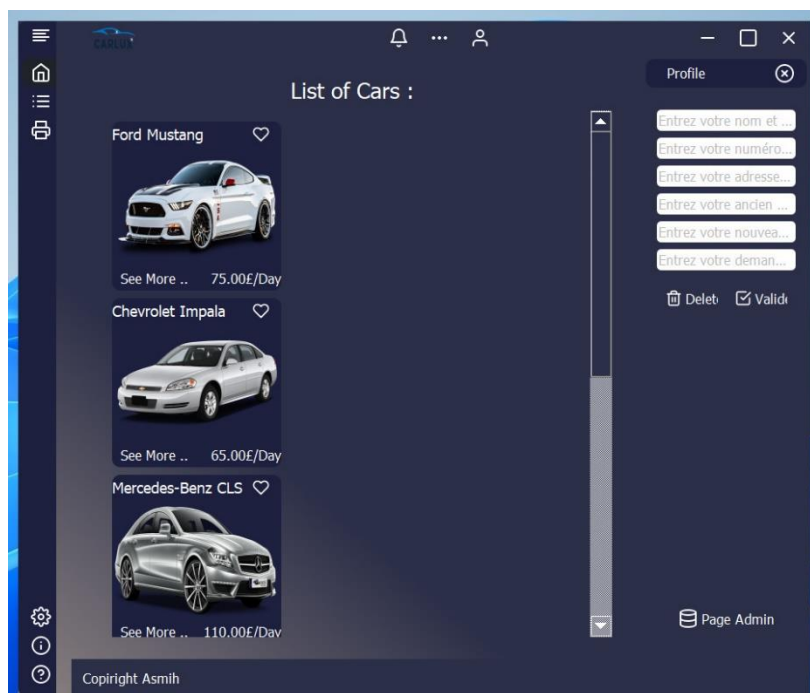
CARLUX

List of Cars :

Ford Mustang

See More .. 75.00£/Day

Chevrolet Impala

See More .. 65.00£/Day

Mercedes-Benz CLS

See More .. 110.00£/Dav

Profile

Entrez votre nom et ...

Entrez votre numéro...

Entrez votre adresse...

Entrez votre ancien ...

Entrez votre nouvea...

Entrez votre deman...

Delet

Valid

Page Admin

Copiright Asmih